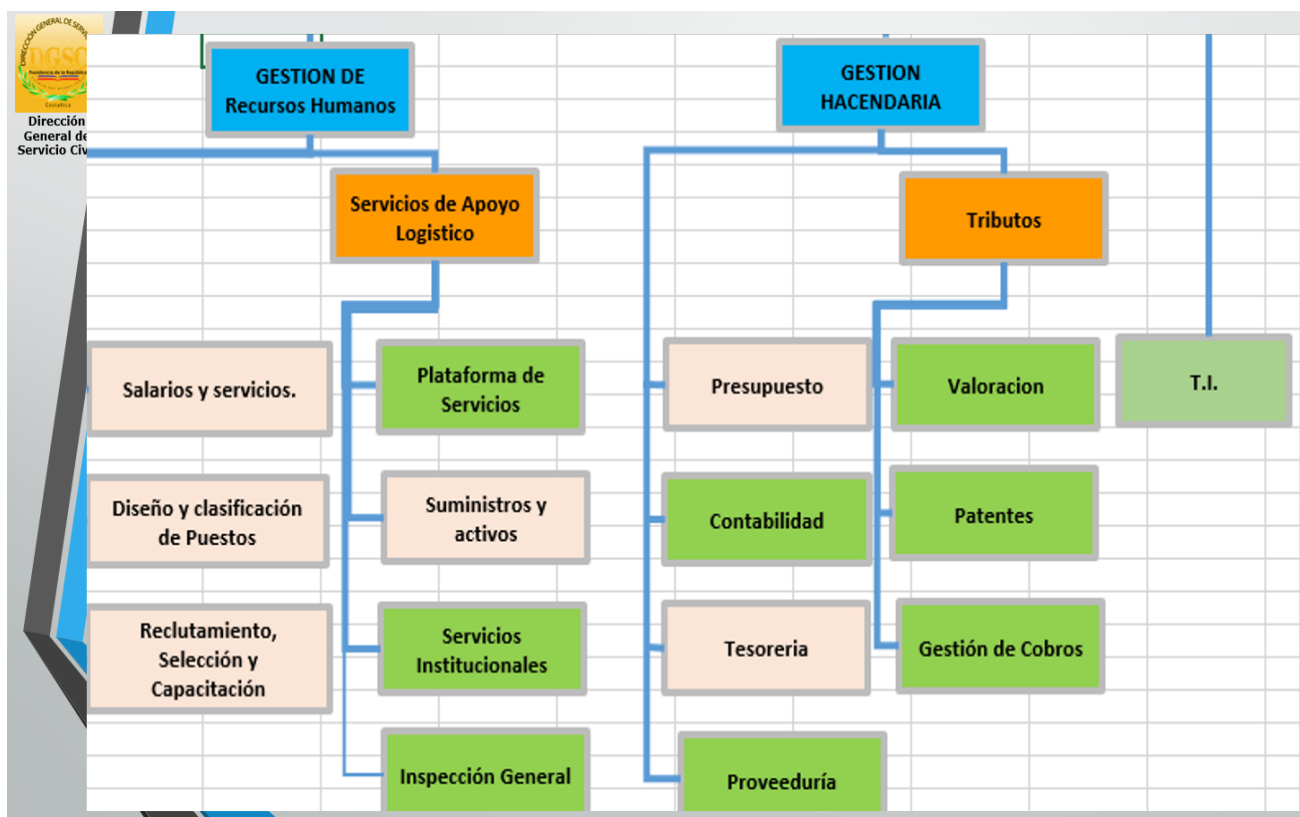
DGSC
Dirección General de Servicio Civ

GESTION DE Recursos Humanos

Servicios de Apoyo Logistico

Salarios y servicios.

Diseño y clasificación de Puestos

Reclutamiento, Selección y Capacitación

Plataforma de Servicios

Suministros y activos

Servicios Institucionales

Inspección General

GESTION HACENDARIA

Tributos

Presupuesto

Contabilidad

Tesoreria

Proveeduría

Valoracion

Patentes

Gestión de Cobros

T.I.